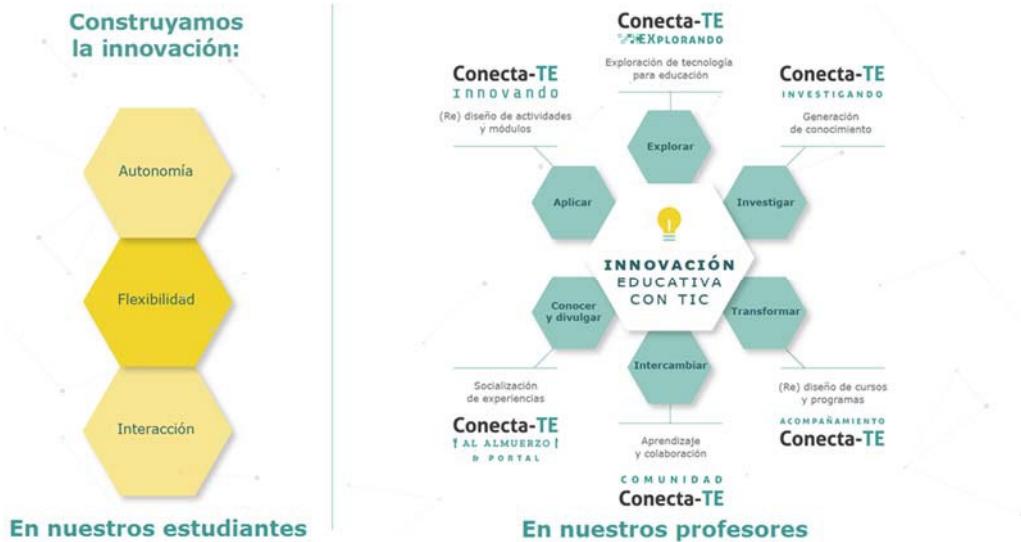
Construyamos la innovación:

Autonomía

Flexibilidad

Interacción

En nuestros estudiantes

Conecta-TE
EXPLORANDO

Exploración de tecnología para educación

Conecta-TE
INNOVANDO

(Re) diseño de actividades y módulos

Conecta-TE
INVESTIGANDO

Generación de conocimiento

Explorar

Aplicar

Investigar

INNOVACIÓN EDUCATIVA CON TIC

Conocer y divulgar

Transformar

Intercambiar

Socialización de experiencias

Conecta-TE
¡AL ALMUERZO!
& PORTAL

(Re) diseño de cursos y programas

ACOMPAÑAMIENTO
Conecta-TE

Aprendizaje y colaboración

COMUNIDAD
Conecta-TE

En nuestros profesores